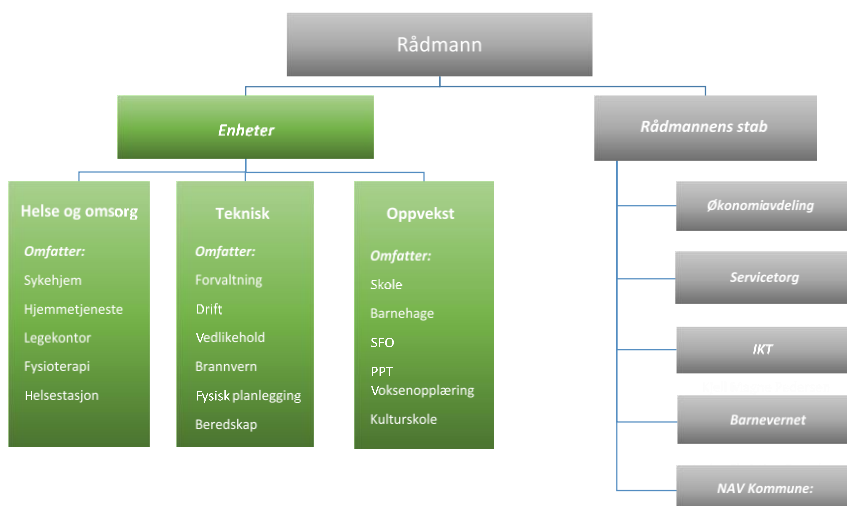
Rådmann

Enheter

Rådmannens stab

Helse og omsorg

Omfatter:

Sykehjem

Hjemmetjeneste

Legekontor

Fysioterapi

Helsestasjon

Teknisk

Omfatter:

Forvaltning

Drift

Vedlikehold

Brannvern

Fysisk planlegging

Beredskap

Oppvekst

Omfatter:

Skole

Barnehage

SFO

PPT

Voksenopplæring

Kulturskole

Økonomiavdeling

Servicetorg

IKT

Barnevernet

NAV Kommune: